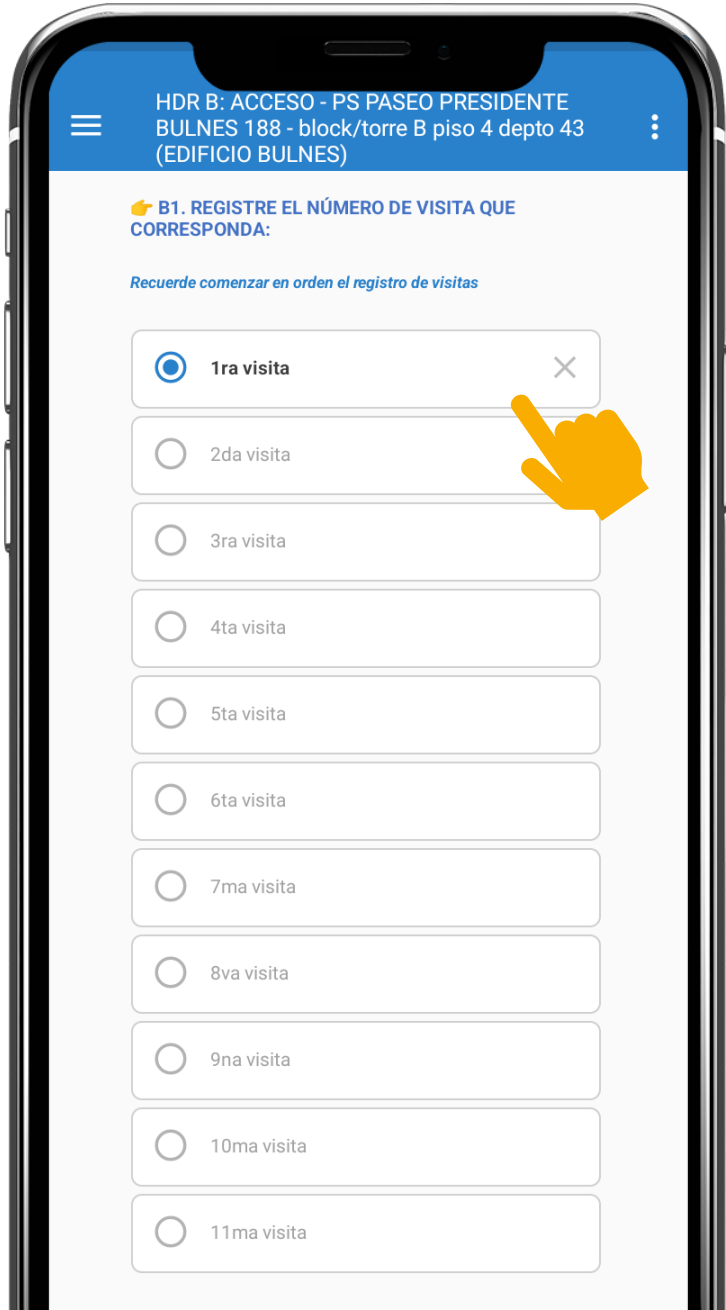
HDR B: ACCESO - PS PASEO PRESIDENTE BULNES 188 - block/torre B piso 4 depto 43 (EDIFICIO BULNES)

👉 B1. REGISTRE EL NÚMERO DE VISITA QUE CORRESPONDA:

Recuerde comenzar en orden el registro de visitas

1ra visita

2da visita

3ra visita

4ta visita

5ta visita

6ta visita

7ma visita

8va visita

9na visita

10ma visita

11ma visita